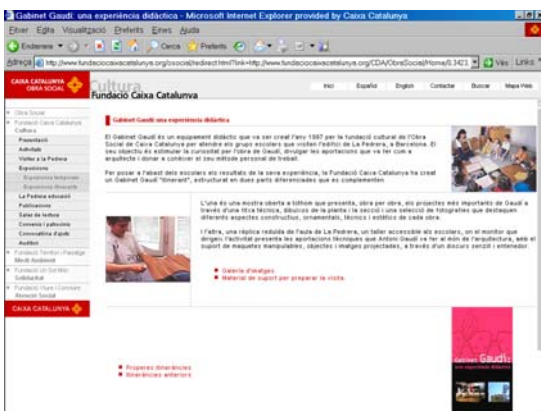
Gabinet Gaudí: una experiència didàctica - Microsoft Internet Explorer provided by Caixa Catalunya

Fitxer Edita Visualització Preferits Eines Ajuda

Enrere Cerca Preferits

Adreça http://www.fundaciocaixacatalunya.org/osocial/redirect.html?link=http://www.fundaciocaixacatalunya.org/CDA/ObraSocial/Home/0,3423 Ves Links

CAIXA CATALUNYA OBRA SOCIAL

Cultura
Fundació Caixa Catalunya

Inici Español English Contactar Buscar Mapa Web

Obra Social
Fundació Caixa Catalunya
Cultura
Presentació
Activitats
Visites a la Pedrera
Exposicions
Exposicions temporals
Exposicions itinerants
La Pedrera educació
Publicacions
Sales de lectura
Convenis i patrocinis
Convocatòria d'ajuts
Auditori
Fundació Territori i Paisatge Medi Ambient
Fundació Un Sol Món Solidaritat
Fundació Viure i Conviure Atenció Social

CAIXA CATALUNYA

Gabinet Gaudí una experiència didàctica

El Gabinet Gaudí és un equipament didàctic que va ser creat l'any 1997 per la fundació cultural de l'Obra Social de Caixa Catalunya per atendre els grups escolars que visiten l'edifici de La Pedrera, a Barcelona. El seu objectiu és estimular la curiositat per l'obra de Gaudí, divulgar les aportacions que va fer com a arquitecte i donar a conèixer el seu mètode personal de treball.

Per posar a l'abast dels escolars els resultats de la seva experiència, la Fundació Caixa Catalunya ha creat un Gabinet Gaudí "itinerant", estructurat en dues parts diferenciades que es complementen.

L'una és una mostra oberta a tothom que presenta, obra per obra, els projectes més importants de Gaudí a través d'una fitxa tècnica, dibuixos de la planta i la secció i una selecció de fotografies que destaquen diferents aspectes constructius, ornamentals, tècnics i estètics de cada obra.

L'altra, una rèplica reduïda de l'aula de La Pedrera, un taller accessible als escolars, on el monitor que dirigeix l'activitat presenta les aportacions tècniques que Antoni Gaudí va fer al món de l'arquitectura, amb el suport de maquetes manipulables, objectes i imatges projectades, a través d'un discurs senzill i entenedor.

Galeria d'imatges
Material de suport per preparar la visita

Properes itineràncies
Itineràncies anteriors

Gabinet Gaudí una experiència didàctica